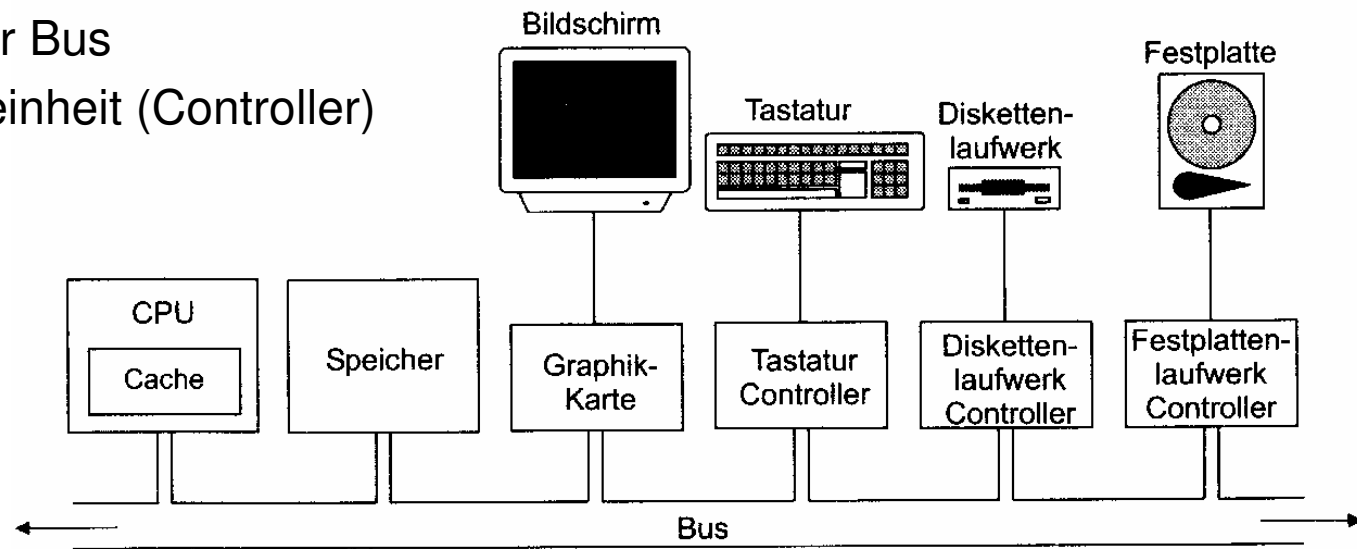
r Bus
einheit (Controller)

Bildschirm

Tastatur

Disketten-
laufwerk

Festplatte

CPU

Cache

Speicher

Graphik-
Karte

Tastatur
Controller

Disketten-
laufwerk
Controller

Festplatten-
laufwerk
Controller

Bus